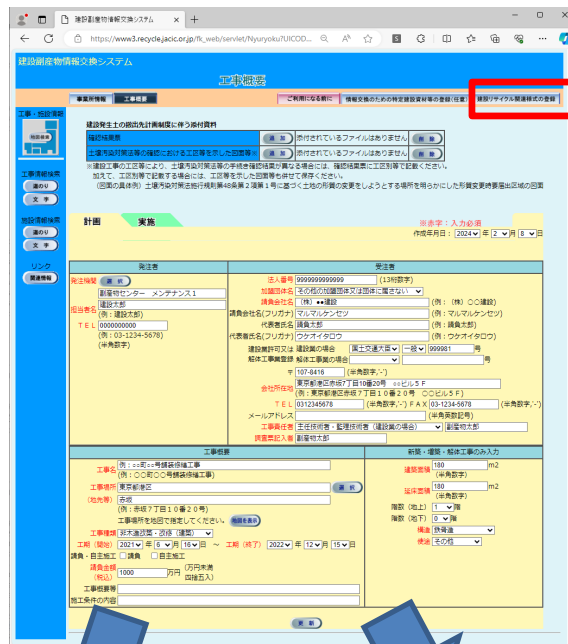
建設副産物情報交換システム
https://www3.recycle.jacic.or.jp/fk_web/servlet/Nyuryoku?UICOD...

建設副産物情報交換システム
工事概要
事業所情報 工事概要
ご利用になる前に 情報交換のための特定建設資材等の登録(任意) 建設リサイクル関連様式の登録

工事・施設業務
施設業務

工事情報検索
通知
文章

施設情報検索
通知
文章

リンク
関連情報

建設発生土の搬出先計画制度に伴う添付資料
確認結果票 選択 添付されているファイルはありません 削除
土壌汚染対策法等の確認における工区等を示した図面等 ※ 選択 添付されているファイルはありません 削除
※建設工事の工区等において、土壌汚染対策法等の手続き確認結果が異なる場合には、確認結果票に工区別等で記載ください。
加えて、工区別等で記載する場合には、工区等を示した図面等も併せて保存ください。
(図面の具体例) 土壌汚染対策法施行規則第48条第2項第1号に基づく土地の形質の変更をしようとする場所を明らかにした形質変更時要届出区域の図面

計画 実施
※赤字:入力必須
作成年月日:2024年2月8日

| 発注者 | 受注者 |
|---|---|
| 発注機関 選択 副産物センター メンテナンス1 担当者名 建設太郎 (例:建設太郎) TEL 0000000000 (例:03-1234-5678) (半角数字) | 法人番号 9999999999999 (13桁数字) 加盟団体名 その他の加盟団体又は団体に属さない 請負会社名 (株)●●建設 (例:(株)○○建設) 請負会社名(フリガナ) マルマルケンセツ (例:マルマルケンセツ) 代表者氏名 建設太郎 (例:建設太郎) 代表者氏名(フリガナ) ウケオイタロウ (例:ウケオイタロウ) 建設業許可又は 建設業の場合 国土交通大臣 一般 999981 号 解体工事業登録 解体工事業の場合 号 〒 107-8416 (半角数字,'-') 会社所在地 東京都港区赤坂7丁目10番20号 ○○ビル5F (例:東京都港区赤坂7丁目10番20号 ○○ビル5F) TEL 0312345678 (半角数字,'-') FAX 03-1234-5678 (半角数字,'-') メールアドレス (半角英数記号) 工事責任者 主任技術者・監理技術者(建設業の場合) 副産物太郎 調査票記入者 副産物太郎 |

| 工事概要 | 新築・増築・解体工事のみ入力 |
|---|---|
| 工事名 (例:○○町○○号線築修繕工事) 例:○○町○○号線築修繕工事 (例:○○町○○号線築修繕工事) 工事場所 東京都港区 選択 (地先等) 赤坂 (例:赤坂7丁目10番20号) 工事場所を地図で指定してください。 地図を表示 工事種類 折木道改築・改修(道路) 工期(開始) 2021年8月16日 ~ 工期(終了) 2022年12月15日 請負・自主施工 請負 自主施工 請負金額(税込) 1000 万円 (万円未満四捨五入) 工事概要等 施工条件の内容 | 建築面積 180 m2 (半角数字) 延床面積 180 m2 (半角数字) 階数(地上) 1 階 階数(地下) 0 階 構造 鉄骨造 用途 その他 |

更新